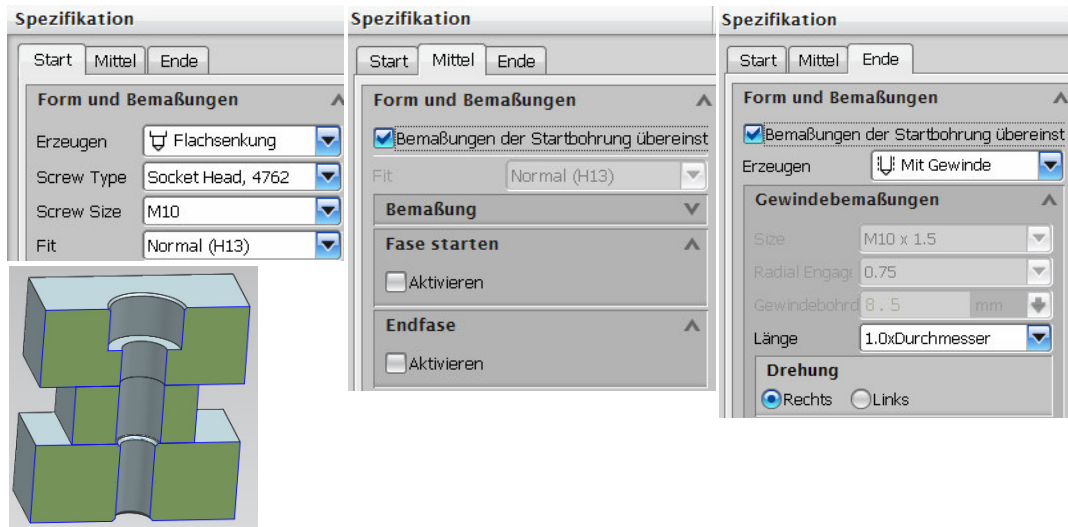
Spezifikation

Start | Mittel | Ende

Form und Bemaßungen

Erzeugen: Flachsenkung
Screw Type: Socket Head, 4762
Screw Size: M10
Fit: Normal (H13)

Spezifikation

Start | Mittel | Ende

Form und Bemaßungen

Bemaßungen der Startbohrung übereinst

Fit: Normal (H13)

Bemaßung

Fase starten

Aktivieren

Endfase

Aktivieren

Spezifikation

Start | Mittel | Ende

Form und Bemaßungen

Bemaßungen der Startbohrung übereinst

Erzeugen: Mit Gewinde

Gewindebemaßungen

Size: M10 x 1.5
Radial Engag: 0.75
Gewindebohr: 8.5 mm
Länge: 1.0xDurchmesser

Drehung

Rechts Links